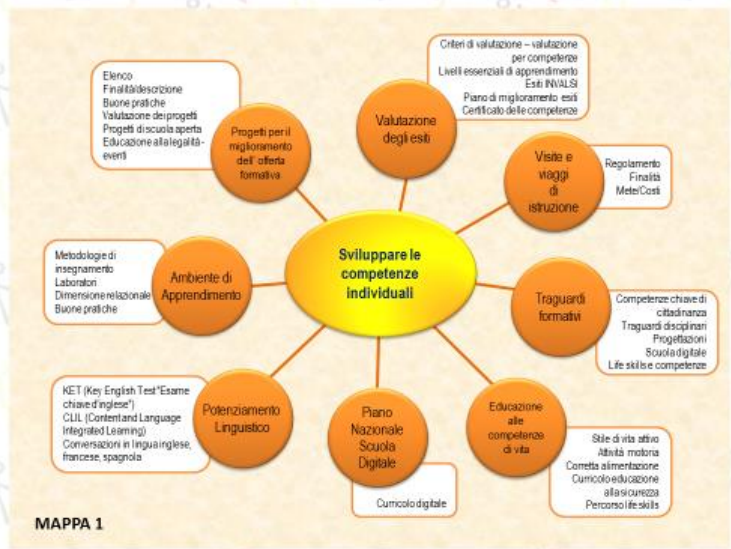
Sviluppare le competenze individuali

Elenco
Finalità/descrizione
Buone pratiche
Valutazione dei progetti
Progetti di scuola aperta
Educazione alla legalità - eventi

Progetti per il miglioramento dell' offerta formativa

Criteri di valutazione – valutazione per competenze
Livelli essenziali di apprendimento
Esiti INVALSI
Piano di miglioramento esiti
Certificato delle competenze

Valutazione degli esiti

Visite e viaggi di istruzione

Regolamento
Finalità
Mete/Costi

Metodologie di insegnamento
Laboratori
Dimensione relazionale
Buone pratiche

Ambiente di Apprendimento

Traguardi formativi

Competenze chiave di cittadinanza
Traguardi disciplinari
Progettazioni
Scuola digitale
Life skills e competenze

KET (Key English Test"Esame chiave d'inglese")
CLIL (Content and Language Integrated Learning)
Conversazioni in lingua inglese, francese, spagnola

Potenziamento Linguistico

Piano Nazionale Scuola Digitale

Curricolo digitale

Educazione alle competenze di vita

Stile di vita attivo
Attività motoria
Corretta alimentazione
Curricolo educazione alla sicurezza
Percorso life skills

MAPPA 1